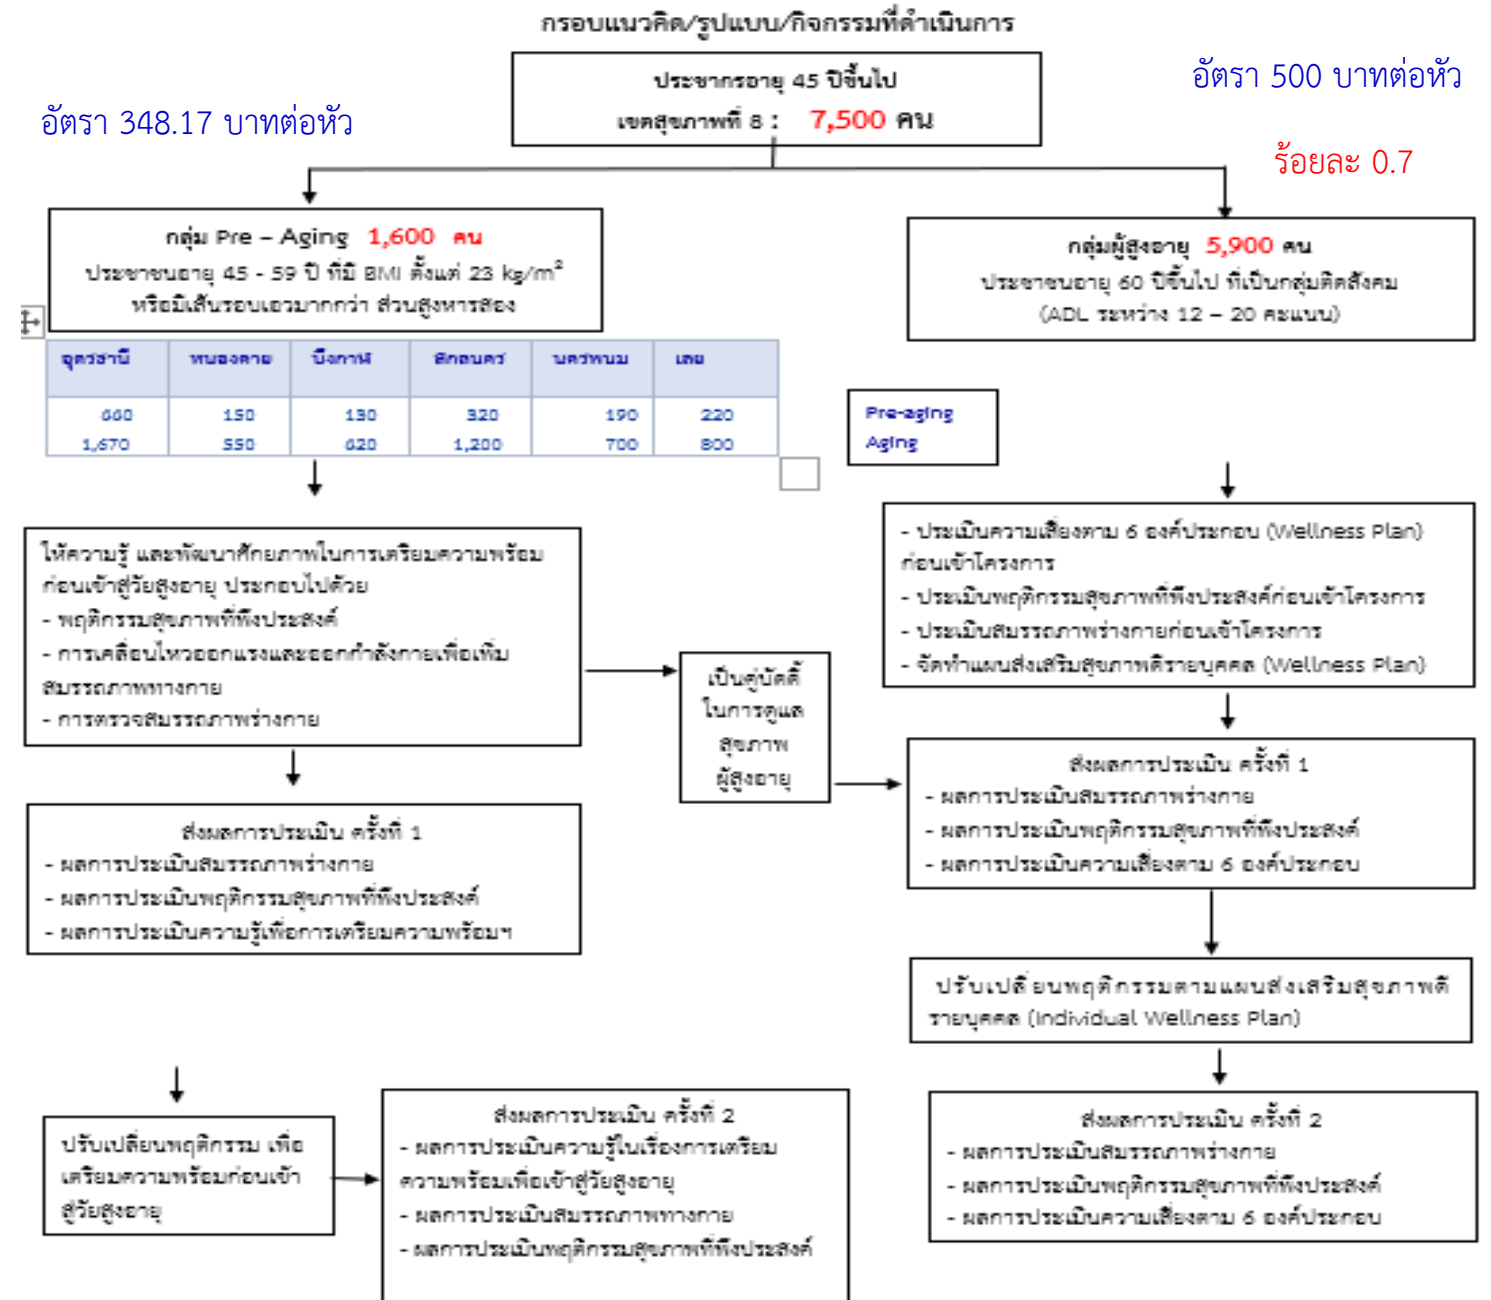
กรอบแนวคิด/รูปแบบ/กิจกรรมที่ดำเนินการ

ประชากรอายุ 45 ปีขึ้นไป
เขตสุขภาพที่ 8 : 7,500 คน

อัตรา 500 บาทต่อหัว

อัตรา 348.17 บาทต่อหัว

ร้อยละ 0.7

กลุ่ม Pre – Aging 1,600 คน
ประชาชนอายุ 45 - 59 ปี ที่มี BMI ตั้งแต่ 23 kg/m$^2$
หรือมีเส้นรอบเอวมากกว่า ส่วนสูงหารสอง

กลุ่มผู้สูงอายุ 5,900 คน
ประชาชนอายุ 60 ปีขึ้นไป ที่เป็นกลุ่มติดสังคม
(ADL ระหว่าง 12 – 20 คะแนน)

| อุดรธานี | หนองคาย | บึงกาฬ | สกลนคร | นครพนม | เลย |
|---|---|---|---|---|---|
| 660 | 150 | 130 | 320 | 190 | 220 |
| 1,670 | 550 | 620 | 1,200 | 700 | 800 |

Pre-aging
Aging

ให้ความรู้ และพัฒนาศักยภาพในการเตรียมความพร้อมก่อนเข้าสู่วัยสูงอายุ ประกอบไปด้วย
- พฤติกรรมสุขภาพที่พึงประสงค์
- การเคลื่อนไหวออกแรงและออกกำลังกายเพื่อเพิ่มสมรรถภาพทางกาย
- การตรวจสมรรถภาพร่างกาย

- ประเมินความเสี่ยงตาม 6 องค์ประกอบ (Wellness Plan) ก่อนเข้าโครงการ
- ประเมินพฤติกรรมสุขภาพที่พึงประสงค์ก่อนเข้าโครงการ
- ประเมินสมรรถภาพร่างกายก่อนเข้าโครงการ
- จัดทำแผนส่งเสริมสุขภาพดีรายบุคคล (Wellness Plan)

เป็นคู่บัดดี้ในการดูแลสุขภาพผู้สูงอายุ

ส่งผลการประเมิน ครั้งที่ 1
- ผลการประเมินสมรรถภาพร่างกาย
- ผลการประเมินพฤติกรรมสุขภาพที่พึงประสงค์
- ผลการประเมินความรู้เพื่อการเตรียมความพร้อมฯ

ส่งผลการประเมิน ครั้งที่ 1
- ผลการประเมินสมรรถภาพร่างกาย
- ผลการประเมินพฤติกรรมสุขภาพที่พึงประสงค์
- ผลการประเมินความเสี่ยงตาม 6 องค์ประกอบ

ปรับเปลี่ยนพฤติกรรมตามแผนส่งเสริมสุขภาพดีรายบุคคล (Individual Wellness Plan)

ปรับเปลี่ยนพฤติกรรม เพื่อเตรียมความพร้อมก่อนเข้าสู่วัยสูงอายุ

ส่งผลการประเมิน ครั้งที่ 2
- ผลการประเมินความรู้ในเรื่องการเตรียมความพร้อมเพื่อเข้าสู่วัยสูงอายุ
- ผลการประเมินสมรรถภาพทางกาย
- ผลการประเมินพฤติกรรมสุขภาพที่พึงประสงค์

ส่งผลการประเมิน ครั้งที่ 2
- ผลการประเมินสมรรถภาพร่างกาย
- ผลการประเมินพฤติกรรมสุขภาพที่พึงประสงค์
- ผลการประเมินความเสี่ยงตาม 6 องค์ประกอบ